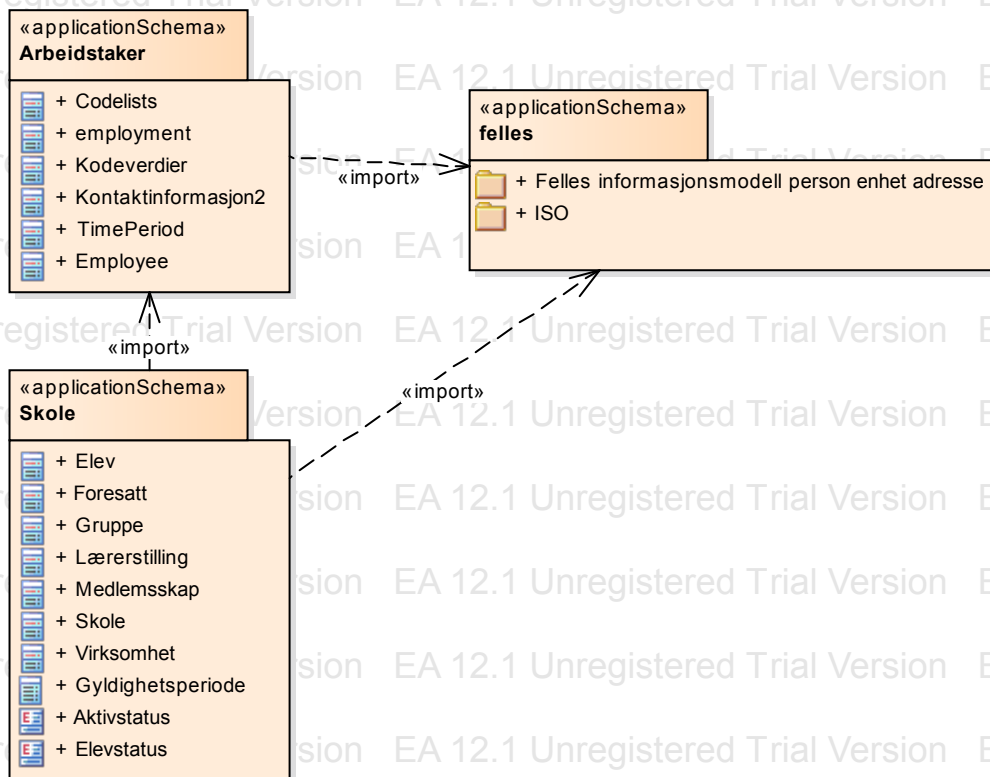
«applicationSchema»
Arbeidstaker

+ Codelists
+ employment
+ Kodeverdier
+ Kontaktinformasjon2
+ TimePeriod
+ Employee

«import»

«applicationSchema»
felles

+ Felles informasjonsmodell person enhet adresse
+ ISO

«import»

«import»

«applicationSchema»
Skole

+ Elev
+ Foresatt
+ Gruppe
+ Lærerstilling
+ Medlemsskap
+ Skole
+ Virksomhet
+ Gyldighetsperiode
+ Aktivstatus
+ Elevstatus

EA 12.1 Unregistered Trial Version EA 12.1 Unregistered Trial Version